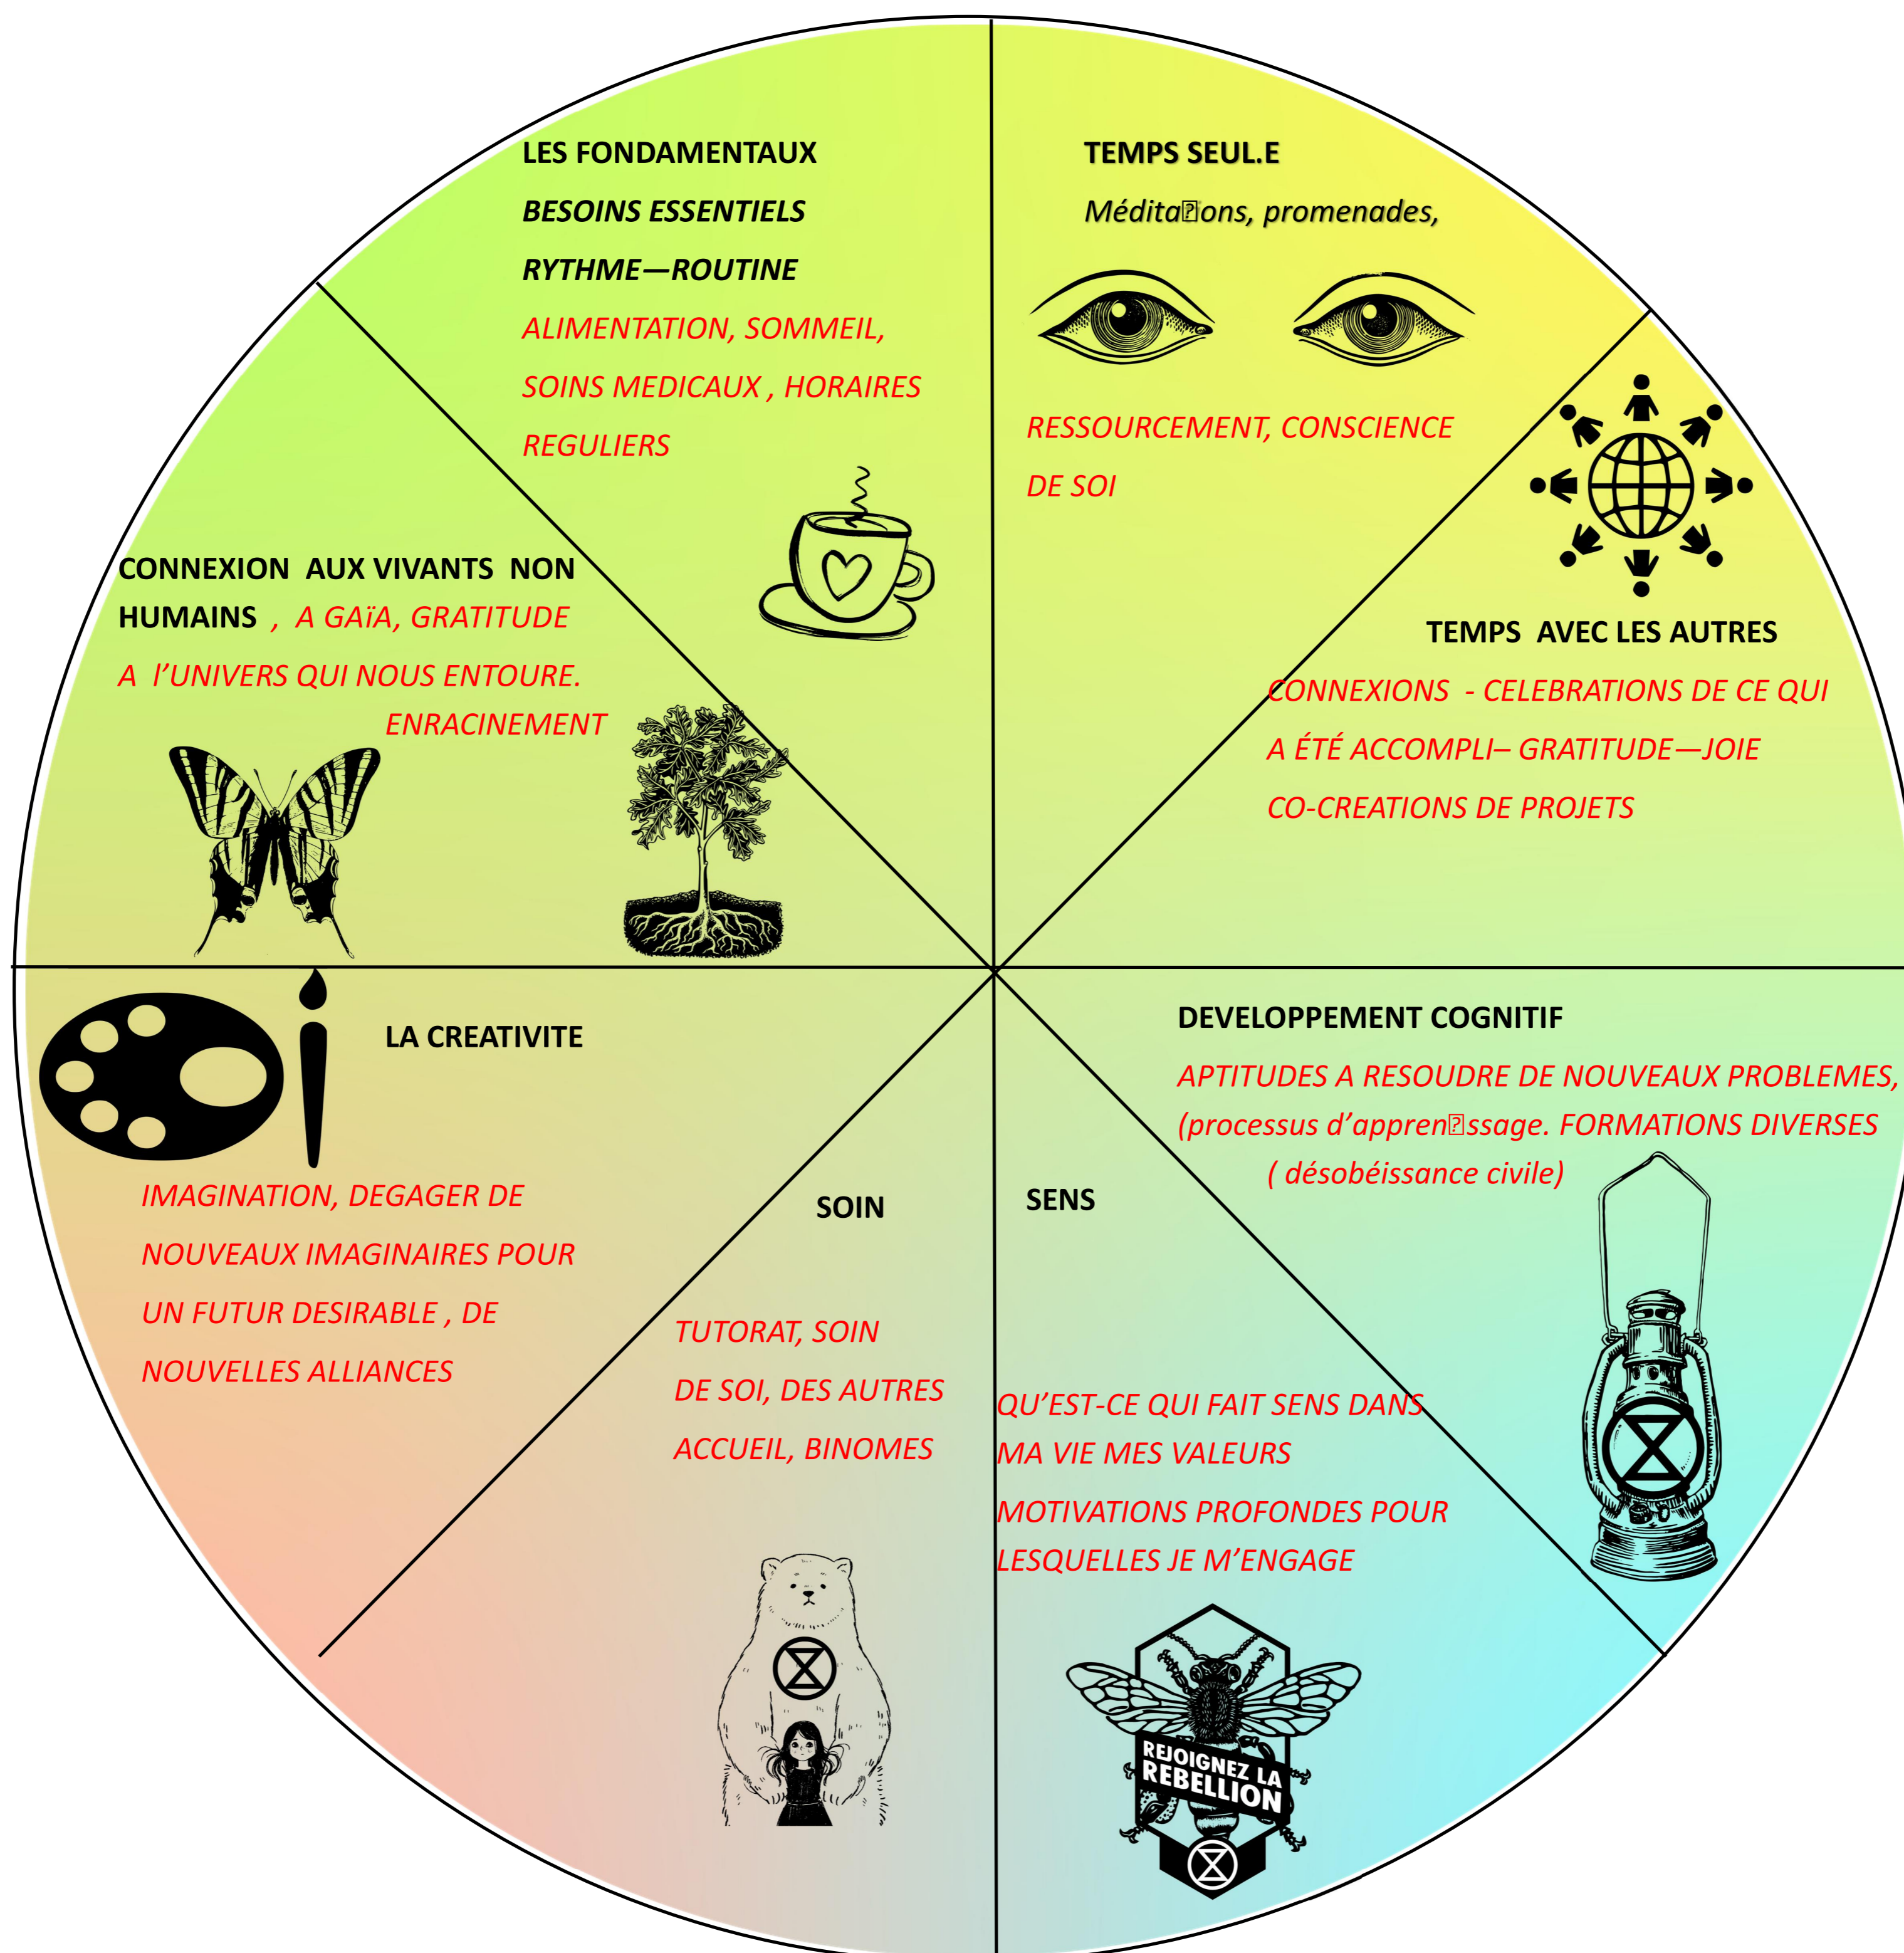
LES FONDAMENTAUX

BESOINS ESSENTIELS

RYTHME—ROUTINE

ALIMENTATION, SOMMEIL, SOINS MEDICAUX , HORAIRES REGULIERS

TEMPS SEUL.E

Médita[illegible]ons, promenades,

RESSOURCEMENT, CONSCIENCE DE SOI

CONNEXION AUX VIVANTS NON HUMAINS , A GAïA, GRATITUDE A l'UNIVERS QUI NOUS ENTOURE. ENRACINEMENT

TEMPS AVEC LES AUTRES

CONNEXIONS - CELEBRATIONS DE CE QUI A ÉTÉ ACCOMPLI– GRATITUDE—JOIE CO-CREATIONS DE PROJETS

LA CREATIVITE

IMAGINATION, DEGAGER DE NOUVEAUX IMAGINAIRES POUR UN FUTUR DESIRABLE , DE NOUVELLES ALLIANCES

DEVELOPPEMENT COGNITIF

APTITUDES A RESOUDRE DE NOUVEAUX PROBLEMES, (processus d'appren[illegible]ssage. FORMATIONS DIVERSES ( désobéissance civile)

SOIN

TUTORAT, SOIN DE SOI, DES AUTRES ACCUEIL, BINOMES

SENS

QU'EST-CE QUI FAIT SENS DANS MA VIE MES VALEURS

MOTIVATIONS PROFONDES POUR LESQUELLES JE M'ENGAGE

REJOIGNEZ LA REBELLION